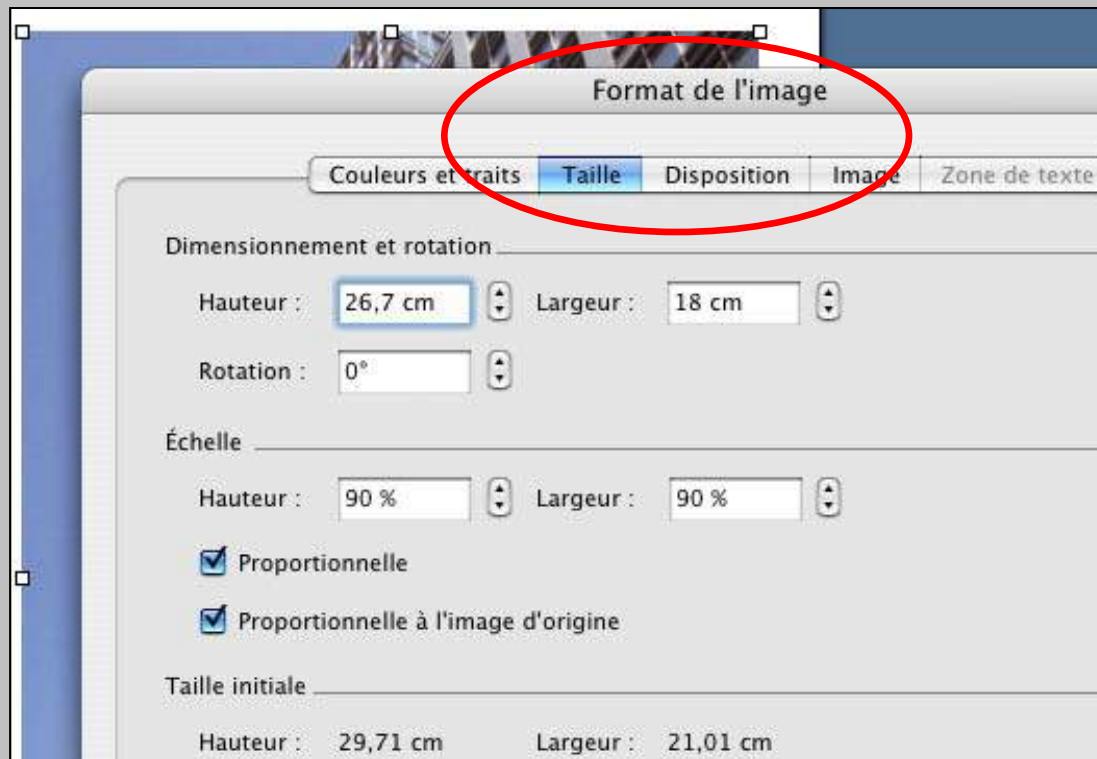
Format de l'image

Couleurs et traits
Taille
Disposition
Image
Zone de texte

Dimensionnement et rotation

Hauteur : 26,7 cm
Largeur : 18 cm

Rotation : 0°

Échelle

Hauteur : 90 %
Largeur : 90 %

Proportionnelle

Proportionnelle à l'image d'origine

Taille initiale

Hauteur : 29,71 cm
Largeur : 21,01 cm